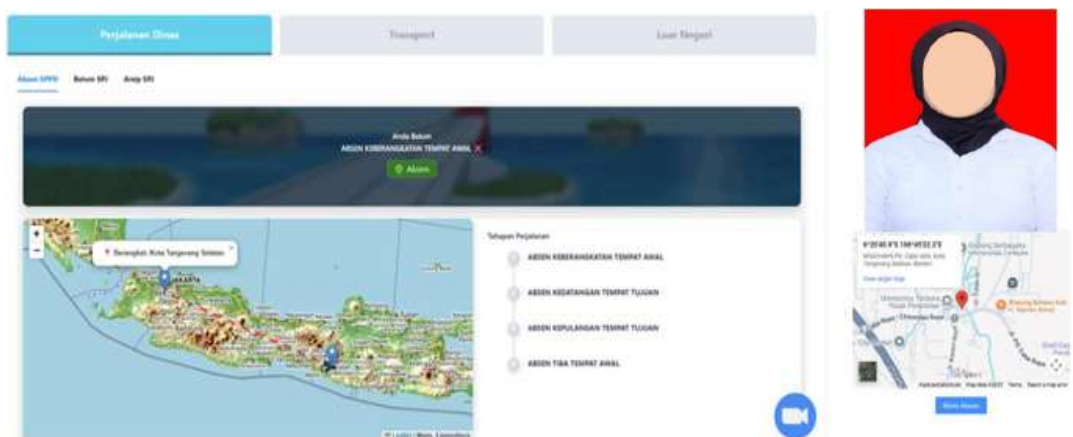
Perjalanan Dinas

Transport

Luar Negeri

Absen SPPD Belum SPJ Arsip SPJ

Anda Belum
ABSEN KEBERANGKATAN TEMPAT AWAL ✕

Absen

+
−

Berangkat: Kota Tangerang Selatan

JAKARTA

Tahapan Perjalanan

ABSEN KEBERANGKATAN TEMPAT AWAL

ABSEN KEDATANGAN TEMPAT TUJUAN

ABSEN KEPULANGAN TEMPAT TUJUAN

ABSEN TIBA TEMPAT AWAL

6°20'40.9"S 106°45'02.3"E
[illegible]
View larger map

Map data ©2023 Terms Report a map error

Kirim Absen